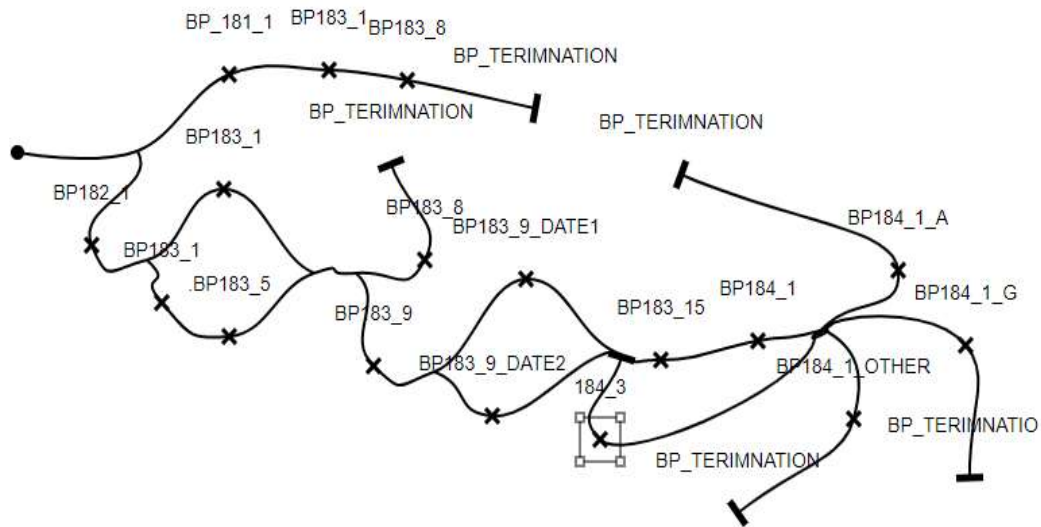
BP_181_1
BP183_1
BP183_8
BP_TERIMNATION
BP_TERIMNATION
BP_TERIMNATION
BP183_1
BP182_1
BP183_8
BP183_9_DATE1
BP184_1_A
BP183_1
.BP183_5
BP184_1
BP184_1_G
BP183_15
BP183_9
BP183_9_DATE2
BP184_1_OTHER
184_3
BP_TERIMNATIO
BP_TERIMNATION